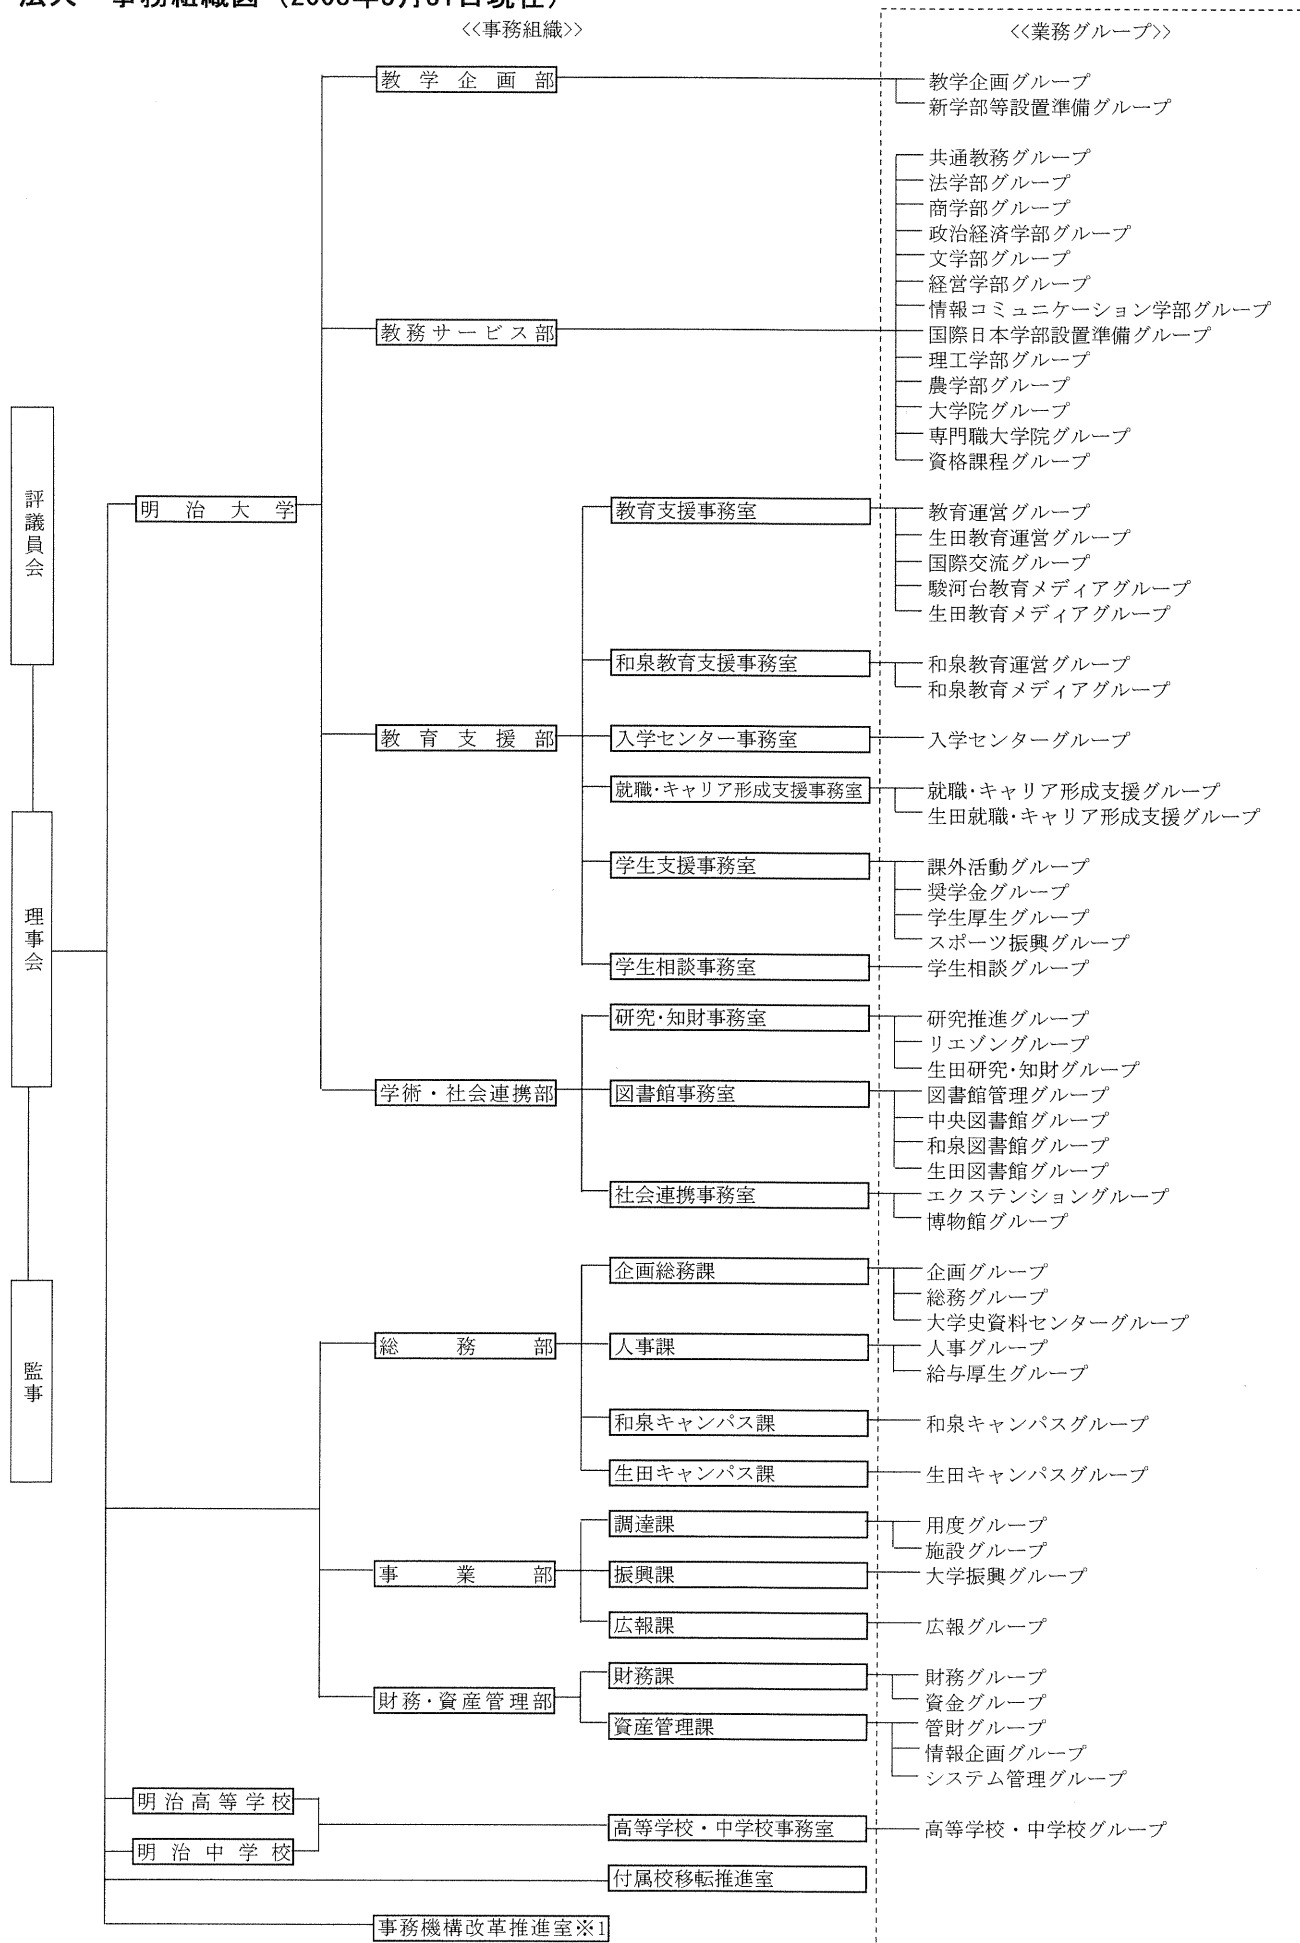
法人　事務組織図（2008年5月1日現在）

<<事務組織>>

<<業務グループ>>

評議員会

理事会

監事

明治大学

教学企画部
教学企画グループ
新学部等設置準備グループ

教務サービス部
共通教務グループ
法学部グループ
商学部グループ
政治経済学部グループ
文学部グループ
経営学部グループ
情報コミュニケーション学部グループ
国際日本学部設置準備グループ
理工学部グループ
農学部グループ
大学院グループ
専門職大学院グループ
資格課程グループ

教育支援部
教育支援事務室
教育運営グループ
生田教育運営グループ
国際交流グループ
駿河台教育メディアグループ
生田教育メディアグループ

和泉教育支援事務室
和泉教育運営グループ
和泉教育メディアグループ

入学センター事務室
入学センターグループ

就職・キャリア形成支援事務室
就職・キャリア形成支援グループ
生田就職・キャリア形成支援グループ

学生支援事務室
課外活動グループ
奨学金グループ
学生厚生グループ
スポーツ振興グループ

学生相談事務室
学生相談グループ

学術・社会連携部
研究・知財事務室
研究推進グループ
リエゾングループ
生田研究・知財グループ

図書館事務室
図書館管理グループ
中央図書館グループ
和泉図書館グループ
生田図書館グループ

社会連携事務室
エクステンショングループ
博物館グループ

総務部
企画総務課
企画グループ
総務グループ
大学史資料センターグループ

人事課
人事グループ
給与厚生グループ

和泉キャンパス課
和泉キャンパスグループ

生田キャンパス課
生田キャンパスグループ

事業部
調達課
用度グループ
施設グループ

振興課
大学振興グループ

広報課
広報グループ

財務・資産管理部
財務課
財務グループ
資金グループ

資産管理課
管財グループ
情報企画グループ
システム管理グループ

明治高等学校
明治中学校
高等学校・中学校事務室
高等学校・中学校グループ

付属校移転推進室

事務機構改革推進室※1